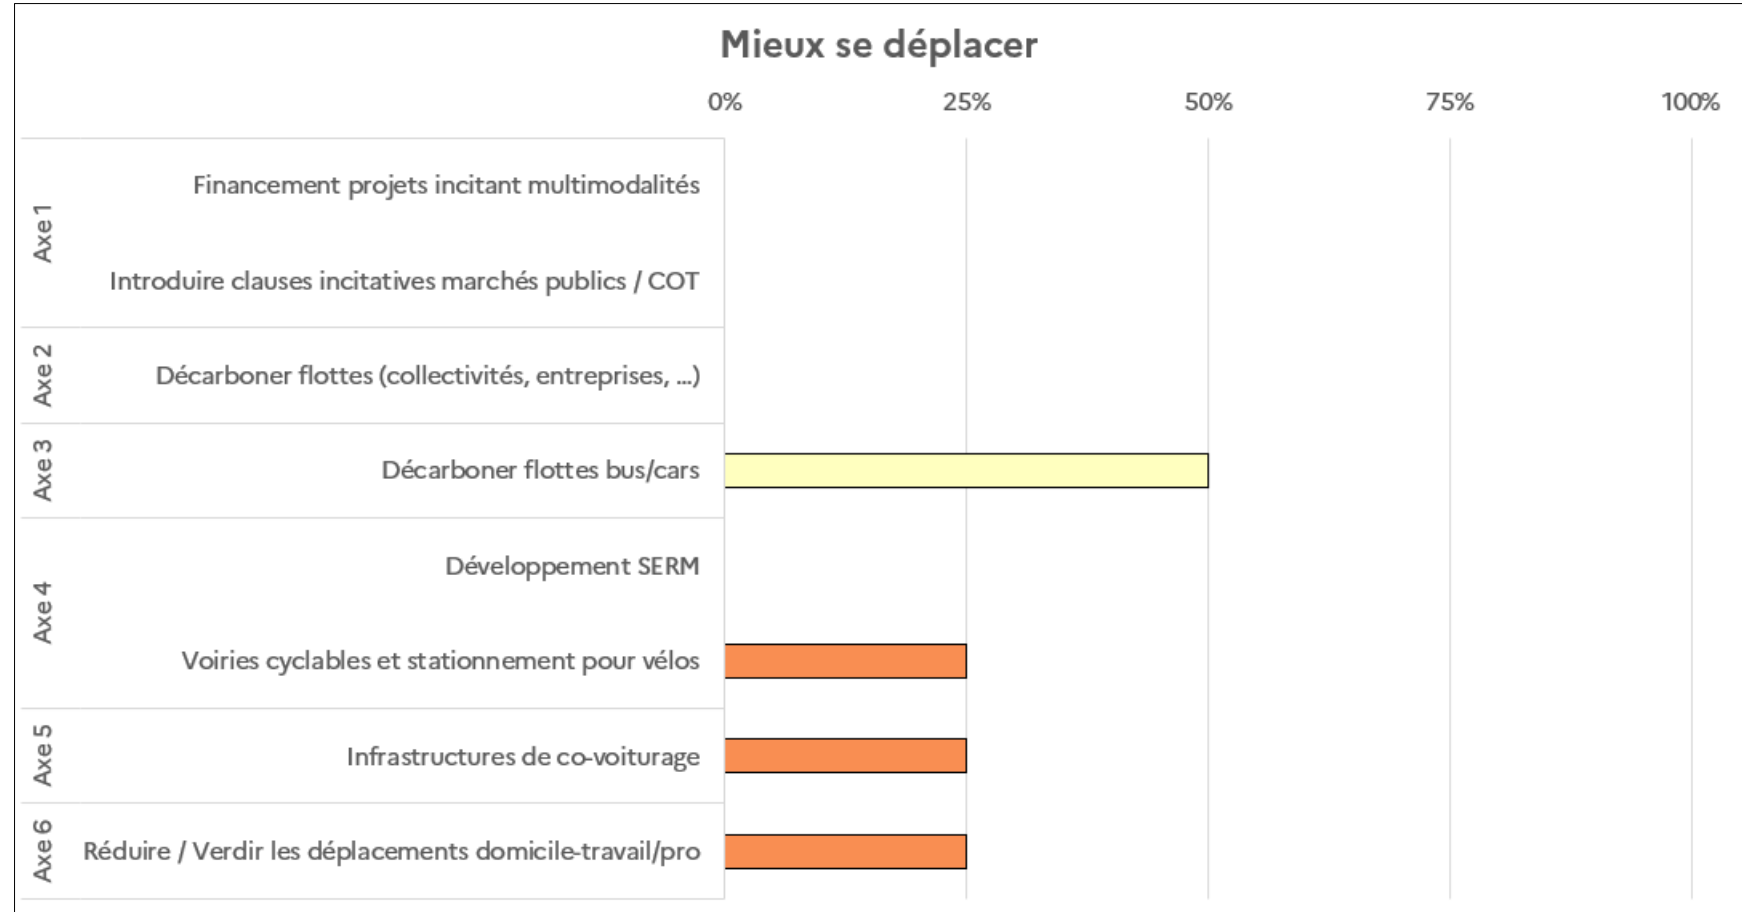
Mieux se déplacer

0% 25% 50% 75% 100%

Axe 1
Financement projets incitant multimodalités
Introduire clauses incitatives marchés publics / COT

Axe 2
Décarboner flottes (collectivités, entreprises, ...)

Axe 3
Décarboner flottes bus/cars

Axe 4
Développement SERM
Voiries cyclables et stationnement pour vélos

Axe 5
Infrastructures de co-voiturage

Axe 6
Réduire / Verdir les déplacements domicile-travail/pro